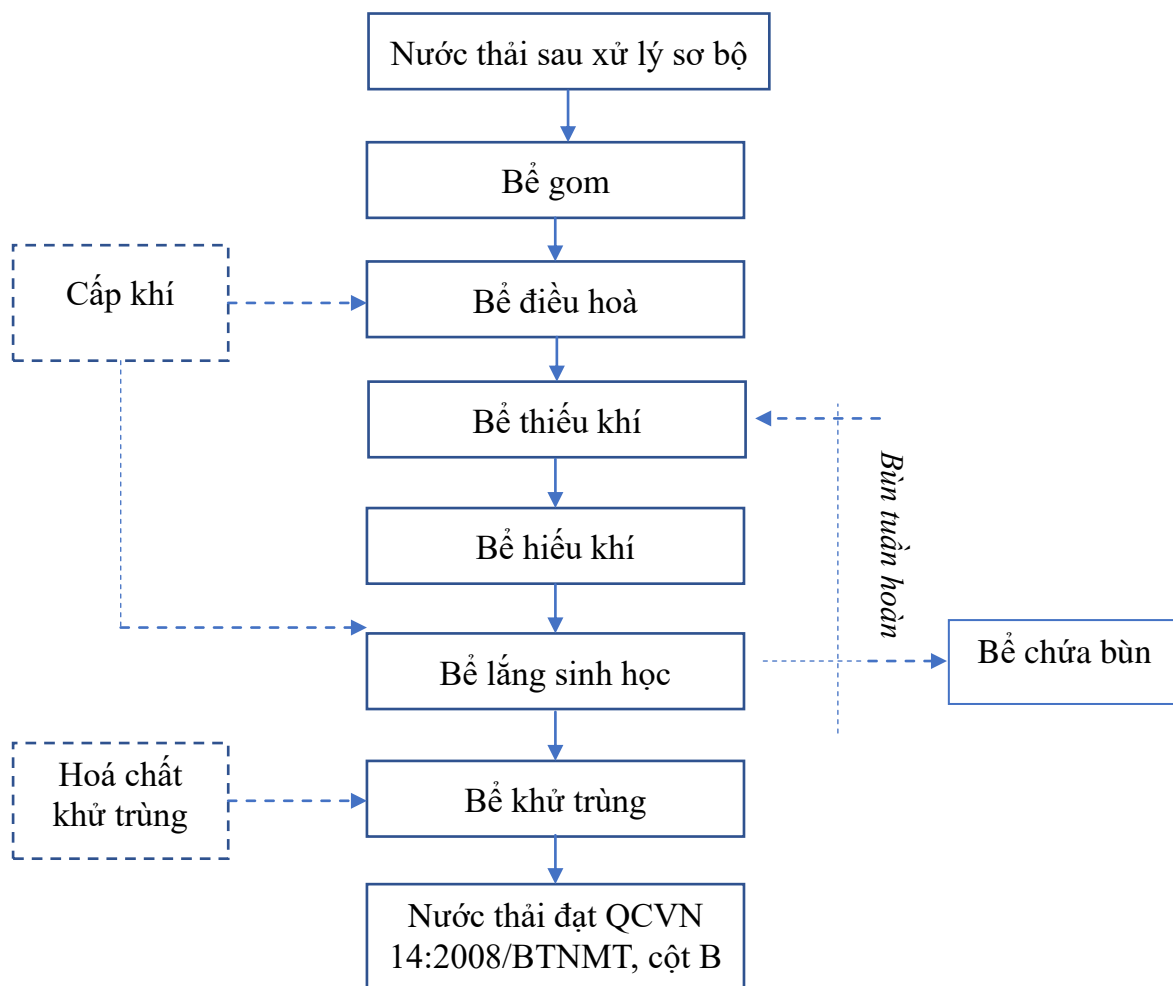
Nước thải sau xử lý sơ bộ

Bể gom

Cấp khí

Bể điều hoà

Bể thiếu khí

Bùn tuần hoàn

Bể hiếu khí

Bể lắng sinh học

Bể chứa bùn

Hoá chất khử trùng

Bể khử trùng

Nước thải đạt QCVN 14:2008/BTNMT, cột B